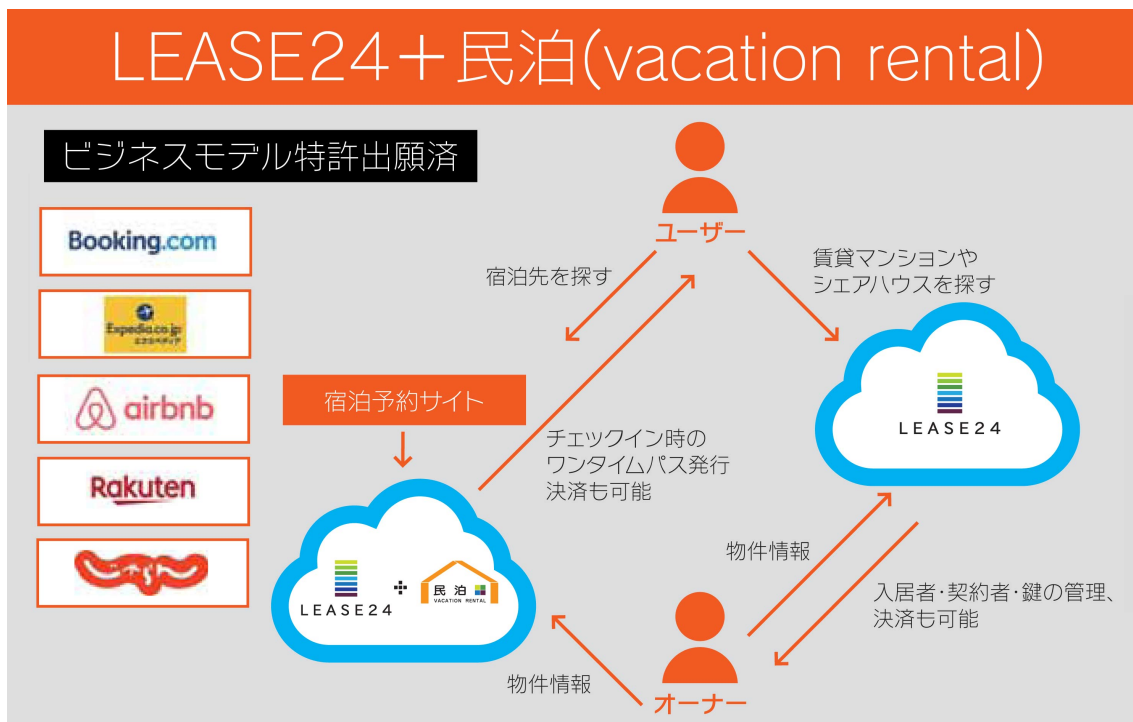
LEASE24＋民泊(vacation rental)

ビジネスモデル特許出願済

Booking.com

Expedia.co.jp
エクスペディア

airbnb

Rakuten

じゃらん

ユーザー

宿泊先を探す

賃貸マンションや
シェアハウスを探す

LEASE24

宿泊予約サイト

チェックイン時の
ワンタイムパス発行
決済も可能

LEASE24 ＋ 民泊 VACATION RENTAL

物件情報

入居者·契約者·鍵の管理、
決済も可能

物件情報

オーナー